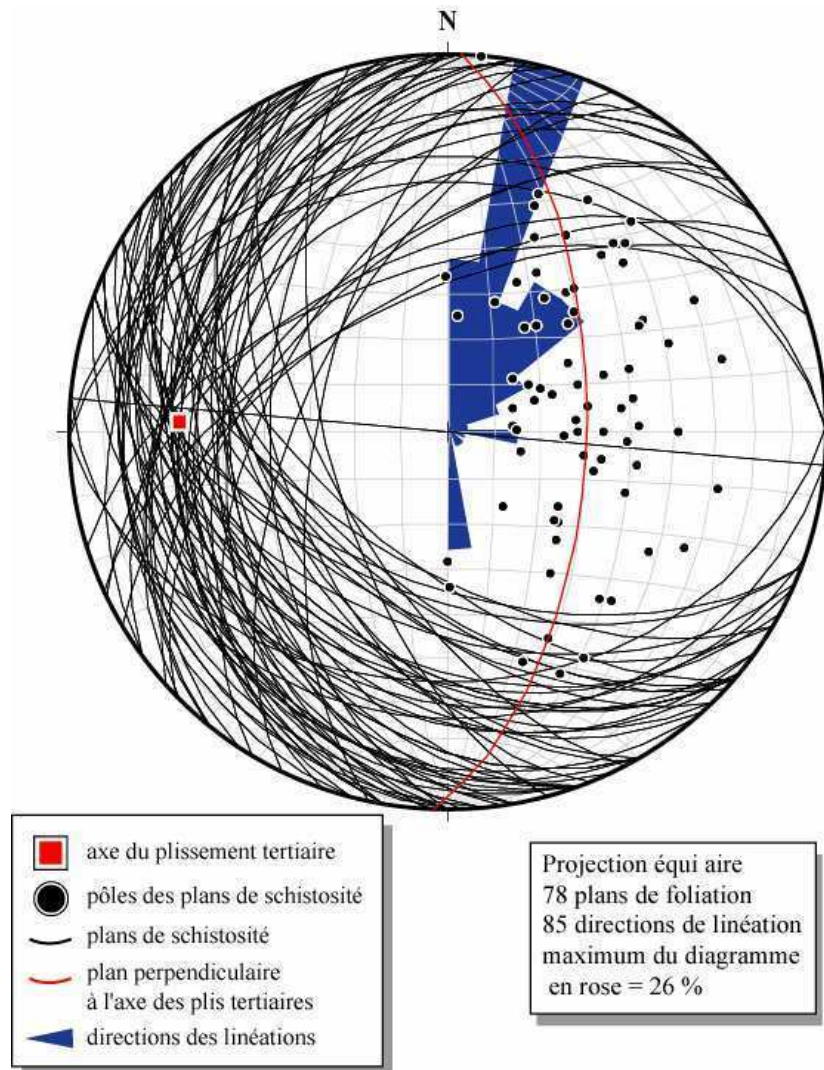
N

axe du plissement tertiaire
pôles des plans de schistosité
plans de schistosité
plan perpendiculaire à l'axe des plis tertiaires
directions des linéations

Projection équi aire
78 plans de foliation
85 directions de linéation
maximum du diagramme en rose = 26 %